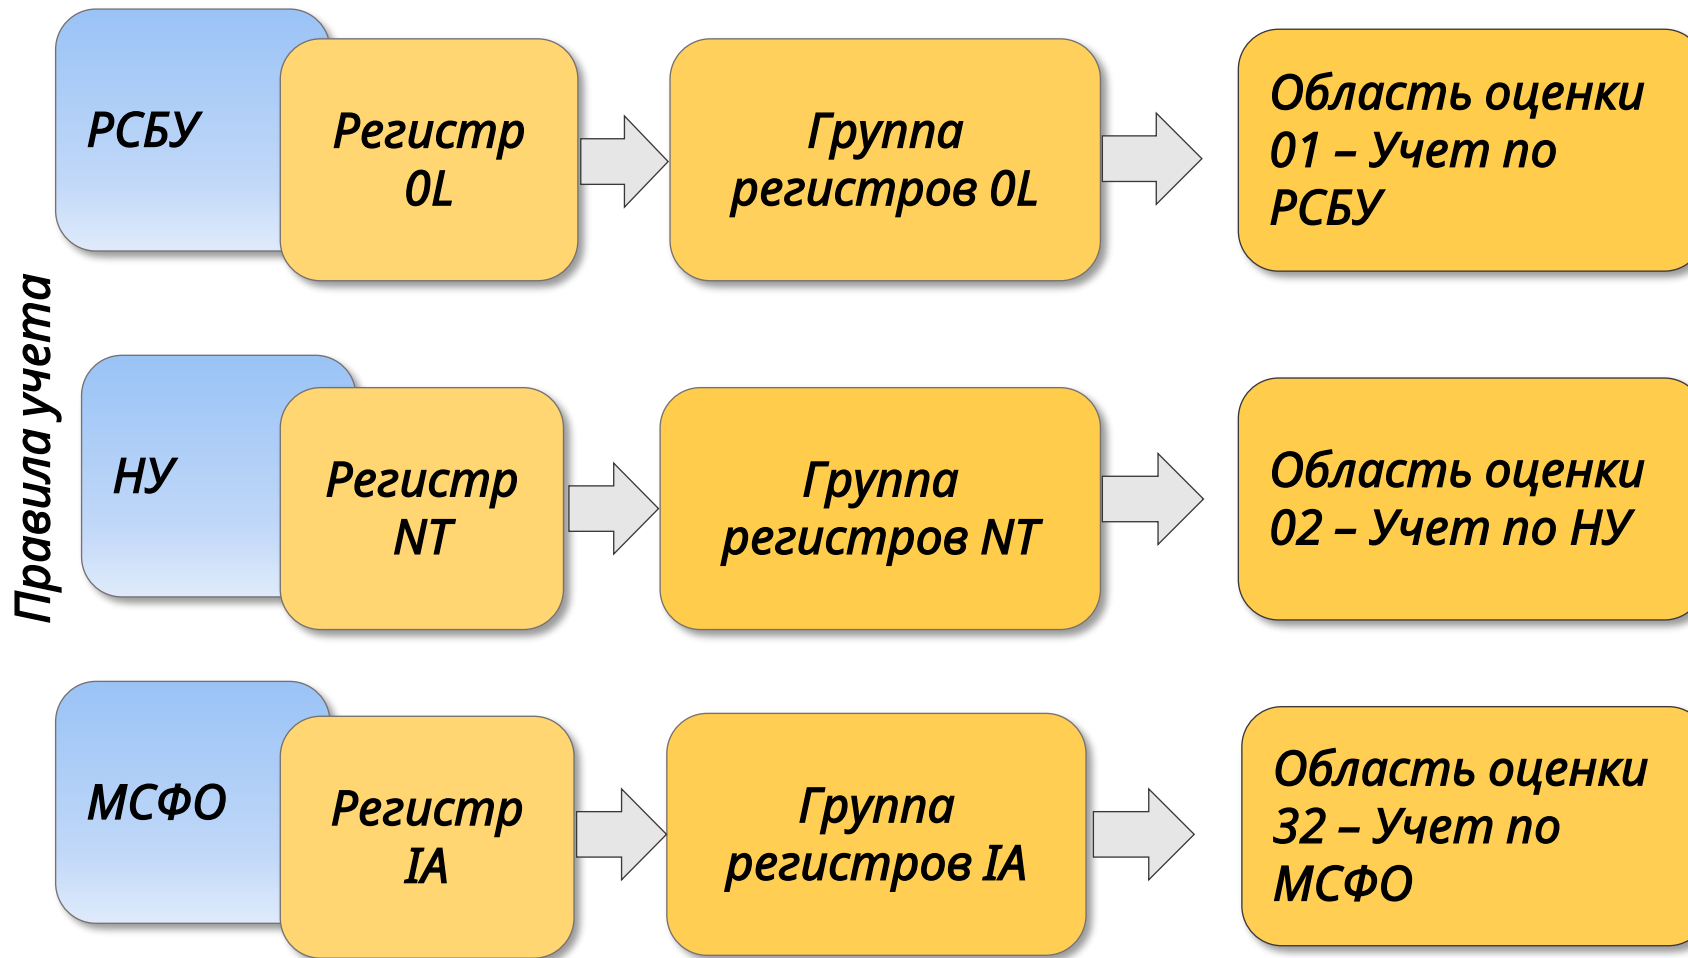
Правила учета

РСБУ

Регистр 0L

Группа регистров 0L

Область оценки 01 – Учет по РСБУ

НУ

Регистр NT

Группа регистров NT

Область оценки 02 – Учет по НУ

МСФО

Регистр IA

Группа регистров IA

Область оценки 32 – Учет по МСФО